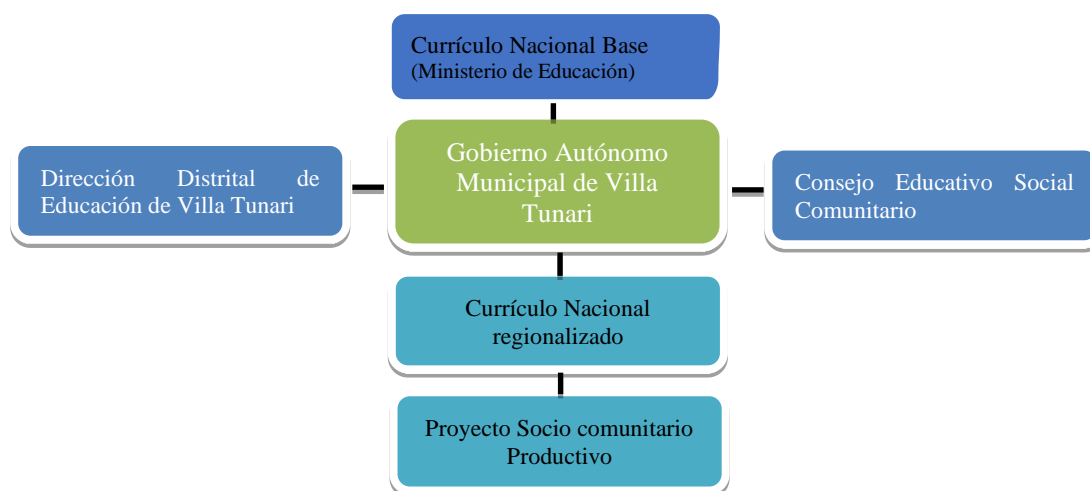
Currículo Nacional Base
(Ministerio de Educación)

Dirección Distrital de Educación de Villa Tunari

Gobierno Autónomo Municipal de Villa Tunari

Consejo Educativo Social Comunitario

Currículo Nacional regionalizado

Proyecto Socio comunitario Productivo